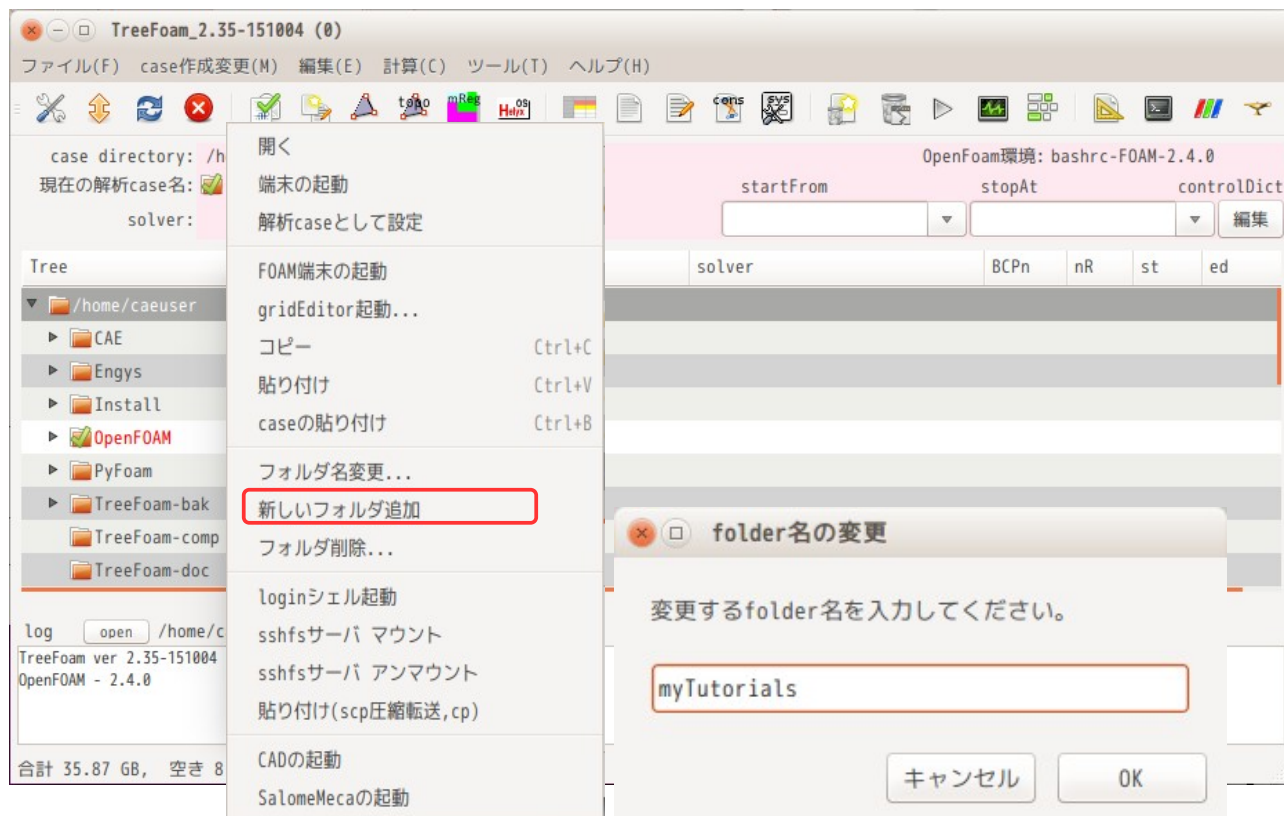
TreeFoam_2.35-151004 (0)

ファイル(F) case作成変更(M) 編集(E) 計算(C) ツール(T) ヘルプ(H)

topo mReg Help cons sys

case directory: /h
現在の解析case名:
solver:

OpenFoam環境: bashrc-FOAM-2.4.0
startFrom stopAt controlDict
編集

Tree solver BCPn nR st ed

/home/caeuser
CAE
Engys
Install
OpenFOAM
PyFoam
TreeFoam-bak
TreeFoam-comp
TreeFoam-doc

log open /home/c
TreeFoam ver 2.35-151004
OpenFOAM - 2.4.0

合計 35.87 GB, 空き 8

開く
端末の起動
解析caseとして設定
FOAM端末の起動
gridEditor起動...
コピー Ctrl+C
貼り付け Ctrl+V
caseの貼り付け Ctrl+B
フォルダ名変更...
新しいフォルダ追加
フォルダ削除...
loginシェル起動
sshfsサーバ マウント
sshfsサーバ アンマウント
貼り付け(scp圧縮転送,cp)
CADの起動
SalomeMecaの起動

folder名の変更
変更するfolder名を入力してください。
myTutorials
キャンセル
OK